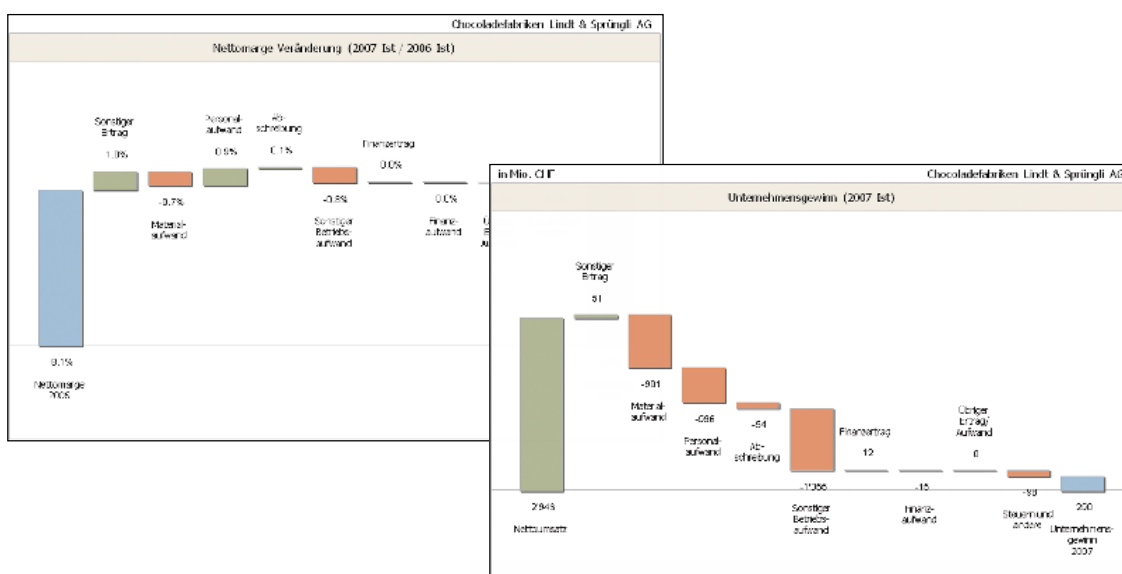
Chocoladefabriken Lindt & Sprüngli AG

Nettomarge Veränderung (2007 Ist / 2006 Ist)

Sonstiger Ertrag
1.0%

-0.7%
Material-aufwand

Personal-aufwand
0.6%

Ab-schreibung
0.1%

-0.8%
Sonstiger Betriebs-aufwand

Finanzertrag
0.0%

0.0%
Finanz-aufwand

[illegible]

8.1%
Nettomarge 2006

in Mio. CHF

Chocoladefabriken Lindt & Sprüngli AG

Unternehmensgewinn (2007 Ist)

Sonstiger Ertrag
51

-901
Material-aufwand

-686
Personal-aufwand

-84
Ab-schreibung

-1086
Sonstiger Betriebs-aufwand

Finanzertrag
12

-15
Finanz-aufwand

Übriger Ertrag/ Aufwand
0

-99
Steuern und andere

2948
Nettoumsatz

290
Unternehmens-gewinn 2007